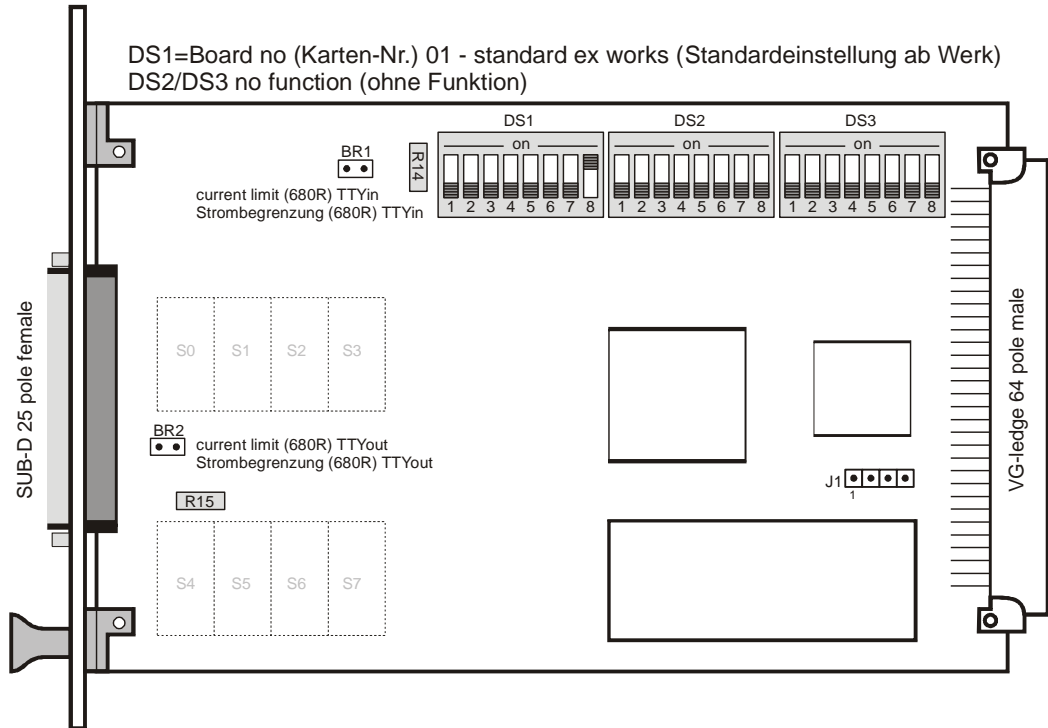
DS1=Board no (Karten-Nr.) 01 - standard ex works (Standardeinstellung ab Werk)
DS2/DS3 no function (ohne Funktion)

BR1

R14

DS1
on
1 2 3 4 5 6 7 8

DS2
on
1 2 3 4 5 6 7 8

DS3
on
1 2 3 4 5 6 7 8

current limit (680R) TTYin
Strombegrenzung (680R) TTYin

SUB-D 25 pole female

S0 S1 S2 S3

BR2
current limit (680R) TTYout
Strombegrenzung (680R) TTYout

R15

S4 S5 S6 S7

J1
1

VG-ledge 64 pole male